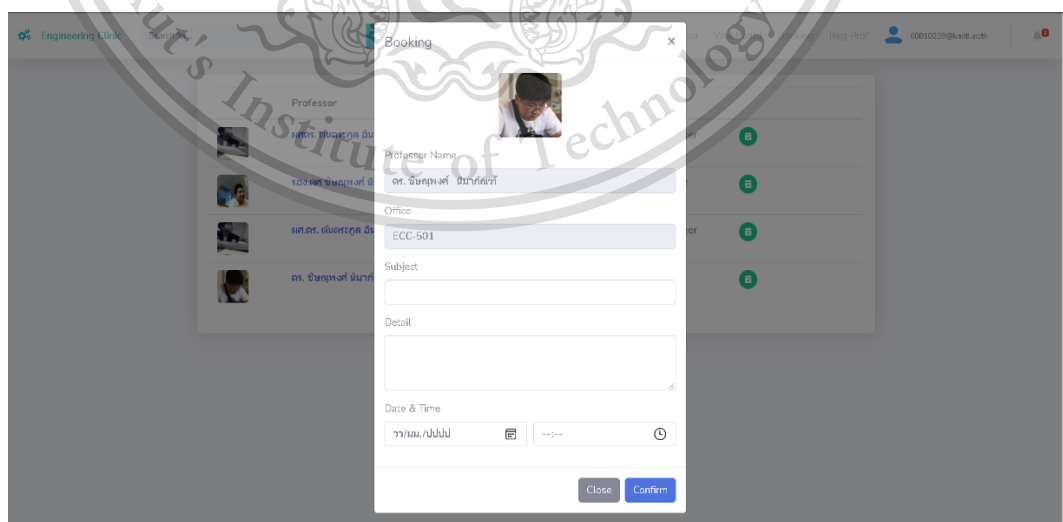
Engineering Clinic Search fo

Professor

ผศ.ดร. อันตระกูล อัน

รองศ.ดร. ชินฤทพงศ์ นิ

ผศ.ดร. อันตระกูล อัน

ดร. ชินฤทพงศ์ นิมา

Booking ×

Professor Name

ดร. ชินฤทพงศ์ นิมาภัณฑ์

Office

ECC-501

Subject

Detail

Date & Time

วว/ดด/ปปปป --:--

Close Confirm

Reg Prof 60010238@kmitl.ac.th

Institute of Technology